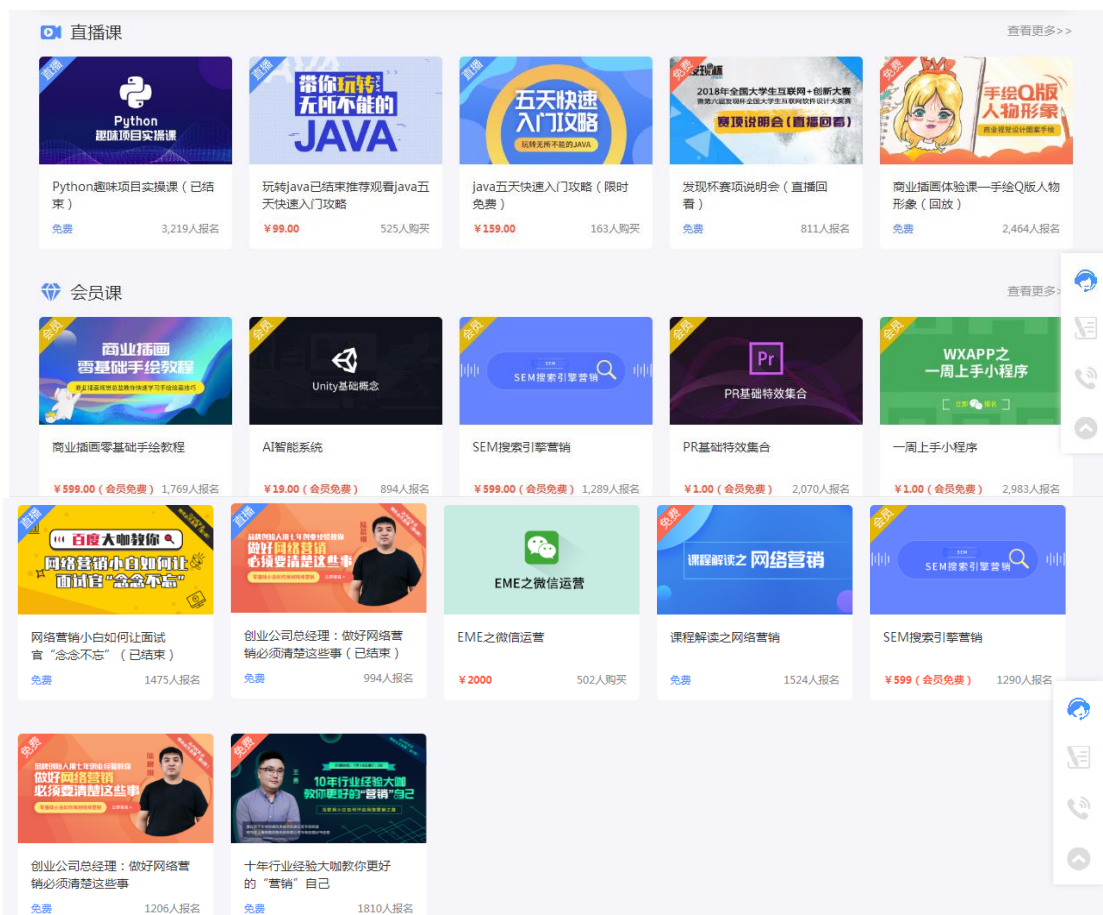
直播课

查看更多>>

直播
Python
趣味项目实操课

Python趣味项目实操课（已结束）
免费 3,219人报名

直播
带你玩转
无所不能的
JAVA

玩转java已结束推荐观看java五天快速入门攻略
¥99.00 525人购买

直播
五天快速入门攻略
玩转无所不能的JAVA

java五天快速入门攻略（限时免费）
¥159.00 163人购买

免费
2018年全国大学生互联网+创新大赛
赛项说明会（直播回看）

发现杯赛项说明会（直播回看）
免费 811人报名

免费
手绘Q版人物形象

商业插画体验课—手绘Q版人物形象（回放）
免费 2,464人报名

会员课

查看更多>>

会员
商业插画
零基础手绘教程

商业插画零基础手绘教程
¥599.00（会员免费） 1,769人报名

会员
Unity基础概念

AI智能系统
¥19.00（会员免费） 894人报名

会员
SEM
SEM搜索引擎营销

SEM搜索引擎营销
¥599.00（会员免费） 1,289人报名

会员
Pr
PR基础特效集合

PR基础特效集合
¥1.00（会员免费） 2,070人报名

会员
WXAPP之
一周上手小程序

一周上手小程序
¥1.00（会员免费） 2,983人报名

直播
百度大咖教你
网络营销小白如何让面试官"念念不忘"

网络营销小白如何让面试官"念念不忘"（已结束）
免费 1475人报名

直播
做好网络营销
必须要清楚这些事

创业公司总经理：做好网络营销必须清楚这些事（已结束）
免费 994人报名

EME之微信运营

EME之微信运营
¥2000 502人购买

免费
课程解读之网络营销

课程解读之网络营销
免费 1524人报名

会员
SEM
SEM搜索引擎营销

SEM搜索引擎营销
¥599（会员免费） 1290人报名

免费
做好网络营销
必须要清楚这些事

创业公司总经理：做好网络营销必须清楚这些事
免费 1206人报名

免费
10年行业经验大咖
教你更好的"营销"自己

十年行业经验大咖教你更好的"营销"自己
免费 1810人报名